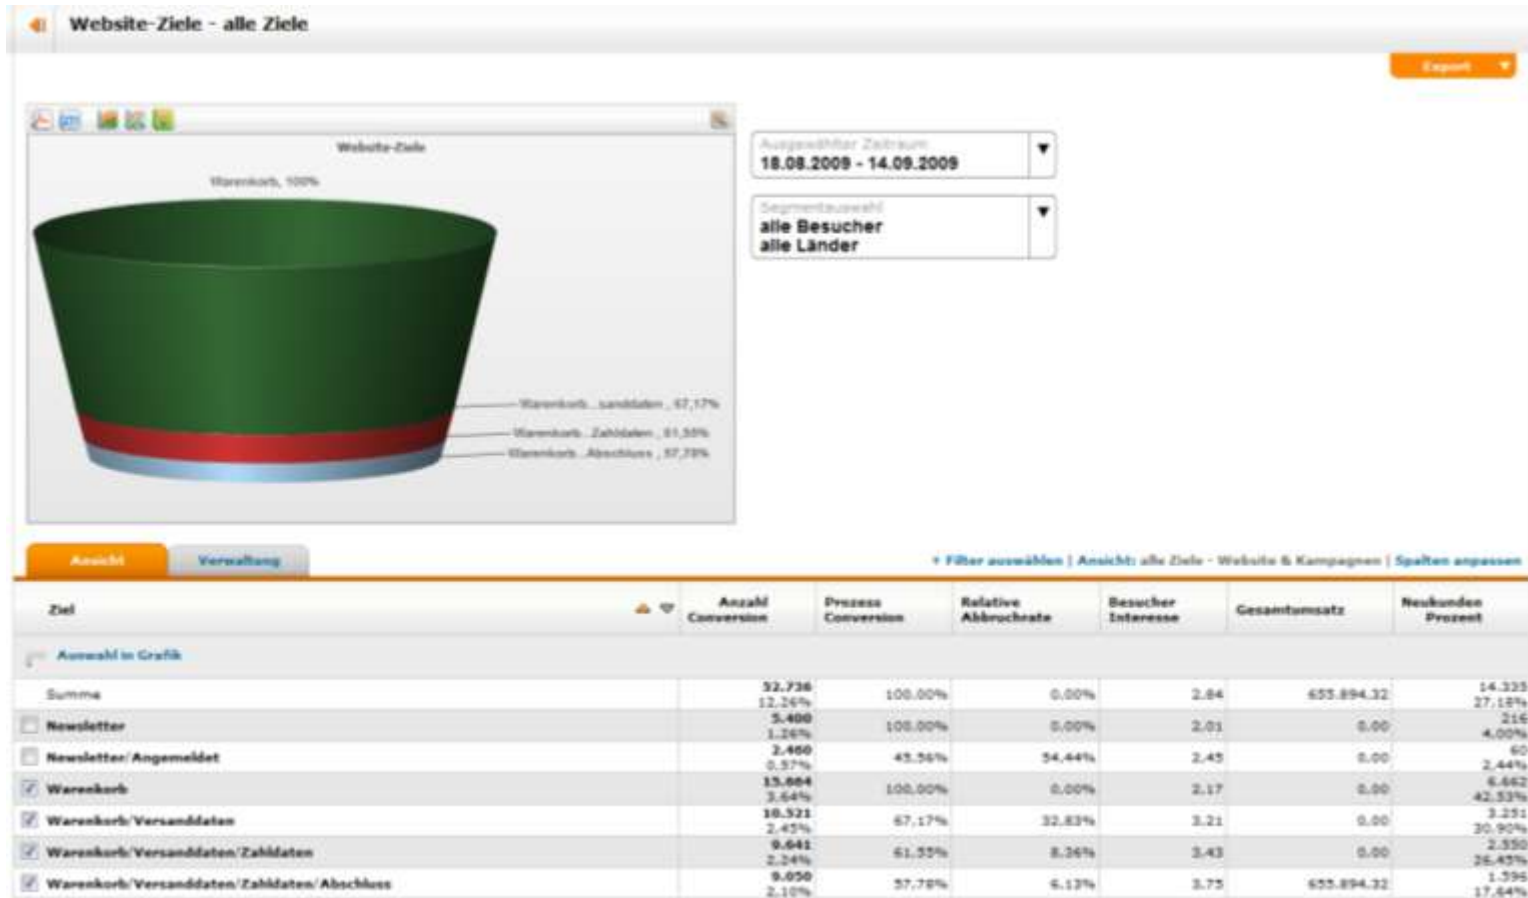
Website-Ziele - alle Ziele

Export

Website-Ziele

Warenkorb, 100%

Warenkorb...sanddaten, 67,17%

Warenkorb...Zahldaten, 61,55%

Warenkorb...Abschluss, 57,78%

Ausgewählter Zeitraum
18.08.2009 - 14.09.2009

Segmentauswahl
alle Besucher
alle Länder

Ansicht | Verwaltung

+ Filter auswählen | Ansicht: alle Ziele - Website & Kampagnen | Spalten anpassen

| Ziel | Anzahl Conversion | Prozess Conversion | Relative Abbruchrate | Besucher Interesse | Gesamtumsatz | Neukunden Prozent |
|---|---|---|---|---|---|---|
| Auswahl in Grafik | | | | | | |
| Summe | 52.736 12,26% | 100,00% | 0,00% | 2,84 | 655.894,32 | 14.335 27,18% |
| Newsletter | 5.400 1,26% | 100,00% | 0,00% | 2,01 | 0,00 | 216 4,00% |
| Newsletter/Angemeldet | 2.460 0,57% | 45,56% | 54,44% | 2,45 | 0,00 | 60 2,44% |
| Warenkorb | 15.664 3,64% | 100,00% | 0,00% | 2,17 | 0,00 | 6.662 42,53% |
| Warenkorb/Versanddaten | 10.521 2,45% | 67,17% | 32,83% | 3,21 | 0,00 | 3.251 30,90% |
| Warenkorb/Versanddaten/Zahldaten | 9.641 2,24% | 61,55% | 8,36% | 3,43 | 0,00 | 2.550 26,45% |
| Warenkorb/Versanddaten/Zahldaten/Abschluss | 9.050 2,10% | 57,78% | 6,13% | 3,75 | 655.894,32 | 1.596 17,64% |